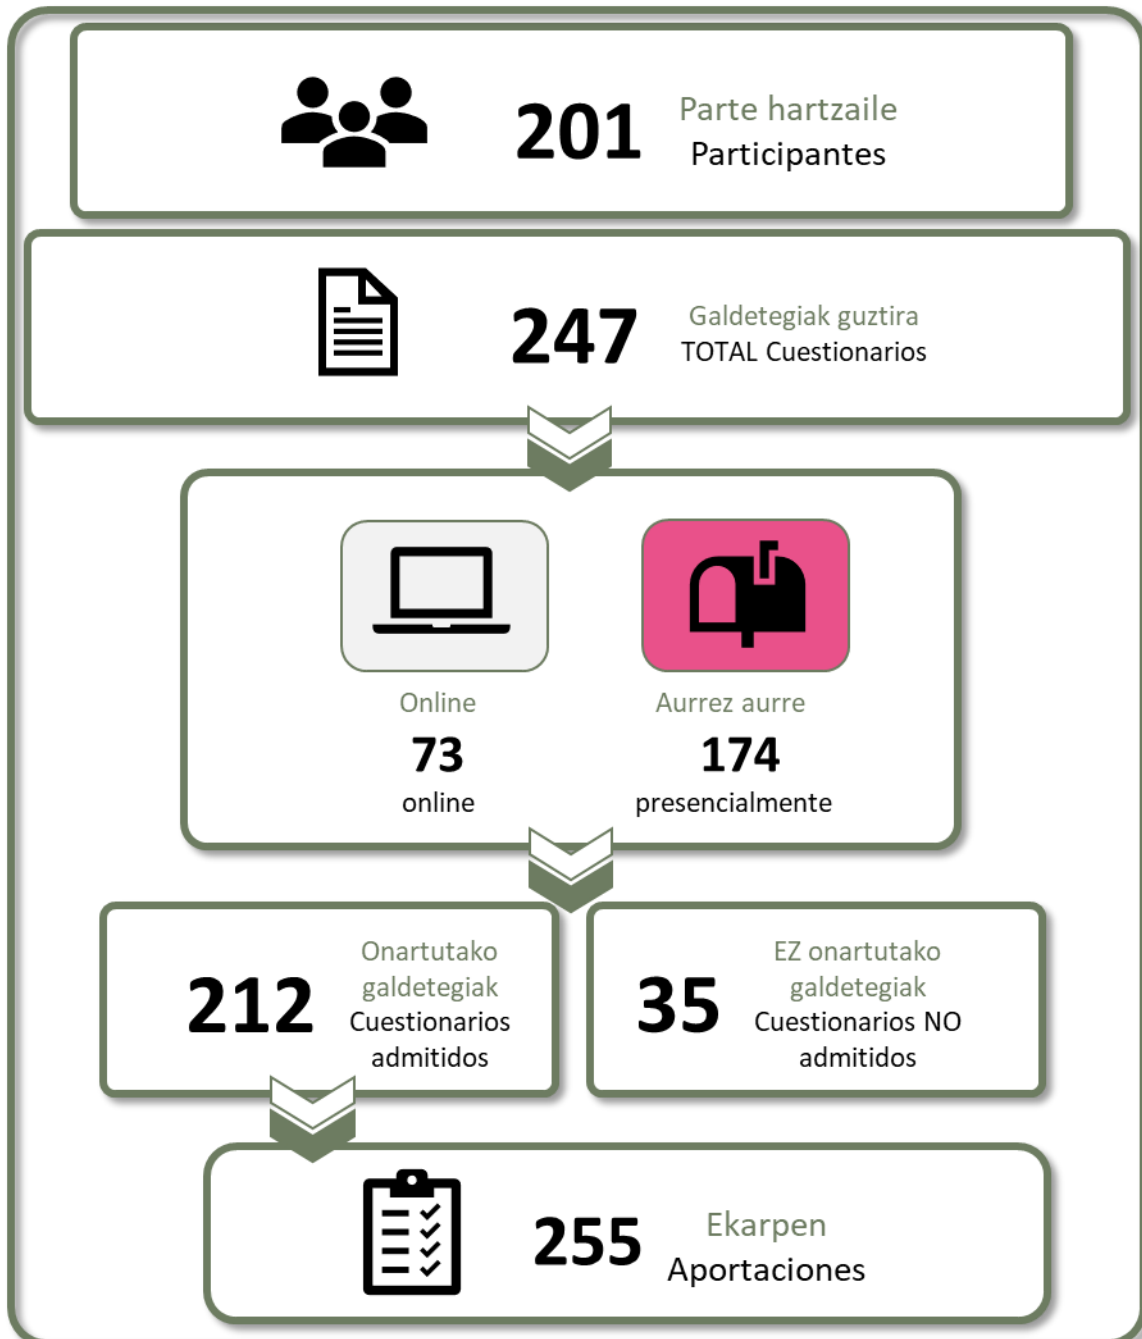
201 Parte hartzaile
Participantes

247 Galdetegiak guztira
TOTAL Cuestionarios

Online
73
online

Aurrez aurre
174
presencialmente

212 Onartutako galdetegiak
Cuestionarios admitidos

35 EZ onartutako galdetegiak
Cuestionarios NO admitidos

255 Ekarpen
Aportaciones